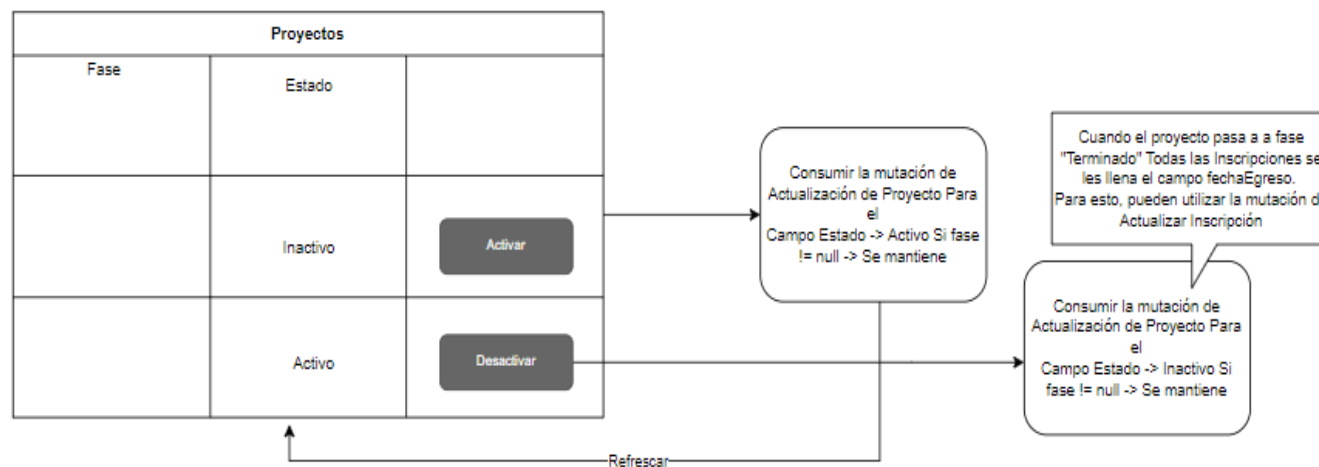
| Proyectos | | |
|---|---|---|
| Fase | Estado | |
| | Inactivo | Activar |
| | Activo | Desactivar |

Consumir la mutación de Actualización de Proyecto Para el Campo Estado -> Activo Si fase != null -> Se mantiene

Cuando el proyecto pasa a a fase "Terminado" Todas las Inscripciones se les llena el campo fechaEgreso. Para esto, pueden utilizar la mutación d Actualizar Inscripción

Consumir la mutación de Actualización de Proyecto Para el Campo Estado -> Inactivo Si fase != null -> Se mantiene

Refrescar